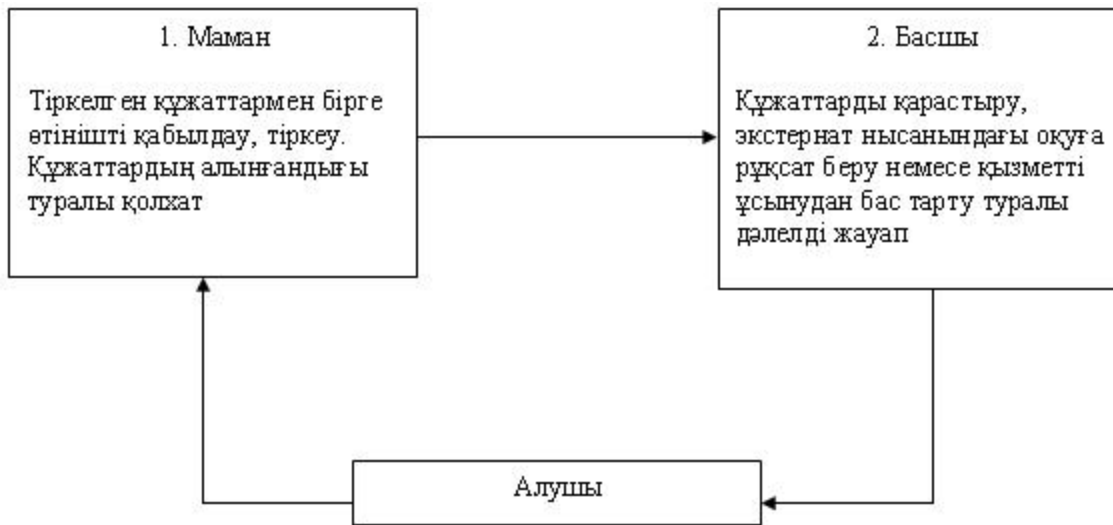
1. Маман

Тіркелген құжаттармен бірге өтінішті қабылдау, тіркеу. Құжаттардың алынғандығы туралы қолхат

2. Басшы

Құжаттарды қарастыру, экстернат нысанындағы оқуға рұқсат беру немесе қызметті ұсынудан бас тарту туралы дәлелді жауап

Алушы